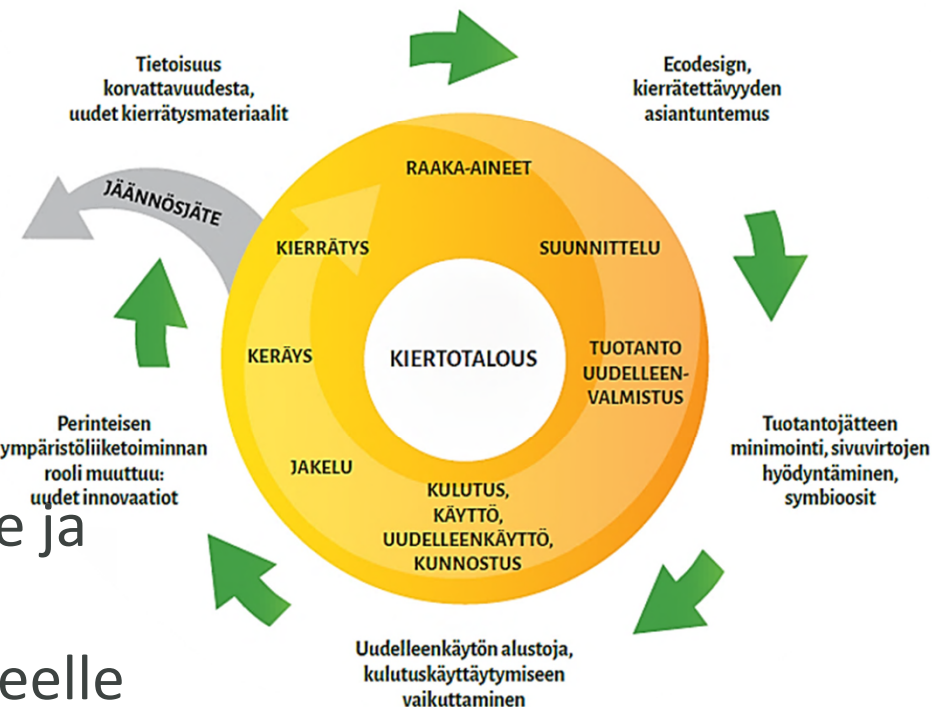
Tietoisuus korvattavuudesta, uudet kierrätysmateriaalit

Ecodesign, kierrätettävyyden asiantuntemus

JÄÄNNÖSJÄTE

RAAKA-AINEET

SUUNNITTELU

KIERRÄTYS

KERÄYS

KIERTOTALOUS

TUOTANTO UUDELLEEN-VALMISTUS

JAKELU

KULUTUS, KÄYTTÖ, UUDELLEENKÄYTTÖ, KUNNOSTUS

Perinteisen ympäristöliiketoiminnan rooli muuttuu: uudet innovaatiot

Tuotantojätteen minimointi, sivuvirtojen hyödyntäminen, symbioosit

Uudelleenkäytön alustoja, kulutuskäyttäytymiseen vaikuttaminen

e ja

eelle